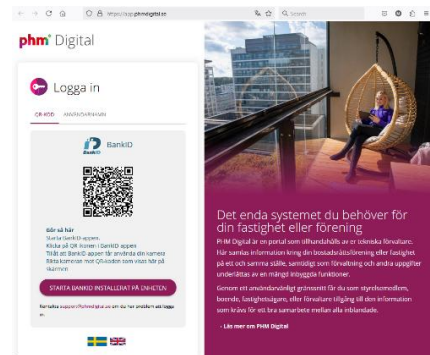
https://app.phmdigital.se

Search

phm Digital

Logga in

QR KOD ANVÄNDARNAMN

BankID

Gör så här
Starta BankID-appen.
Klicka på QR ikonen i BankID-appen.
Tillåt att BankID appen får använda din kamera
Rikta kameran mot QR-koden som visas här på skärmen

STARTA BANKID INSTALLERAT PÅ ENHETEN

Kontakta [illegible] om du har problem att logga in.

Det enda systemet du behöver för din fastighet eller förening

PHM Digital är en portal som tillhandahålls av er tekniska förvaltare. Här samlas information kring din bostadsrättsförening eller fastighet på ett och samma ställe, samtidigt som förvaltning och andra uppgifter underlättas av en mängd inbyggda funktioner.

Genom ett användarvänligt gränssnitt får du som styrelsemedlem, boende, fastighetsägare, eller förvaltare tillgång till den information som krävs för ett bra samarbete mellan alla inblandade.

Läs mer om PHM Digital